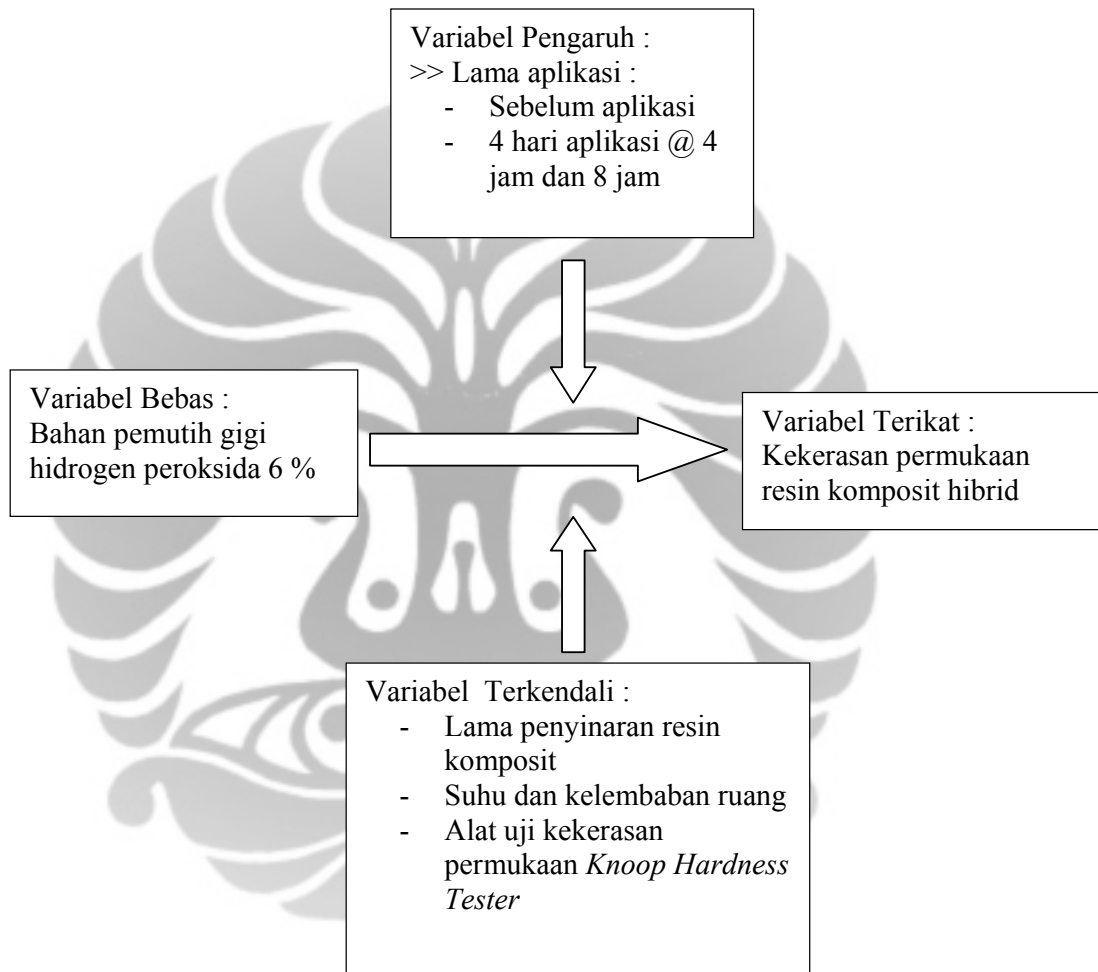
Variabel Pengaruh :
>> Lama aplikasi :
- Sebelum aplikasi
- 4 hari aplikasi @ 4 jam dan 8 jam

Variabel Bebas :
Bahan pemutih gigi hidrogen peroksida 6 %

Variabel Terikat :
Kekerasan permukaan resin komposit hibrid

Variabel Terkendali :
- Lama penyinaran resin komposit
- Suhu dan kelembaban ruang
- Alat uji kekerasan permukaan *Knoop Hardness Tester*